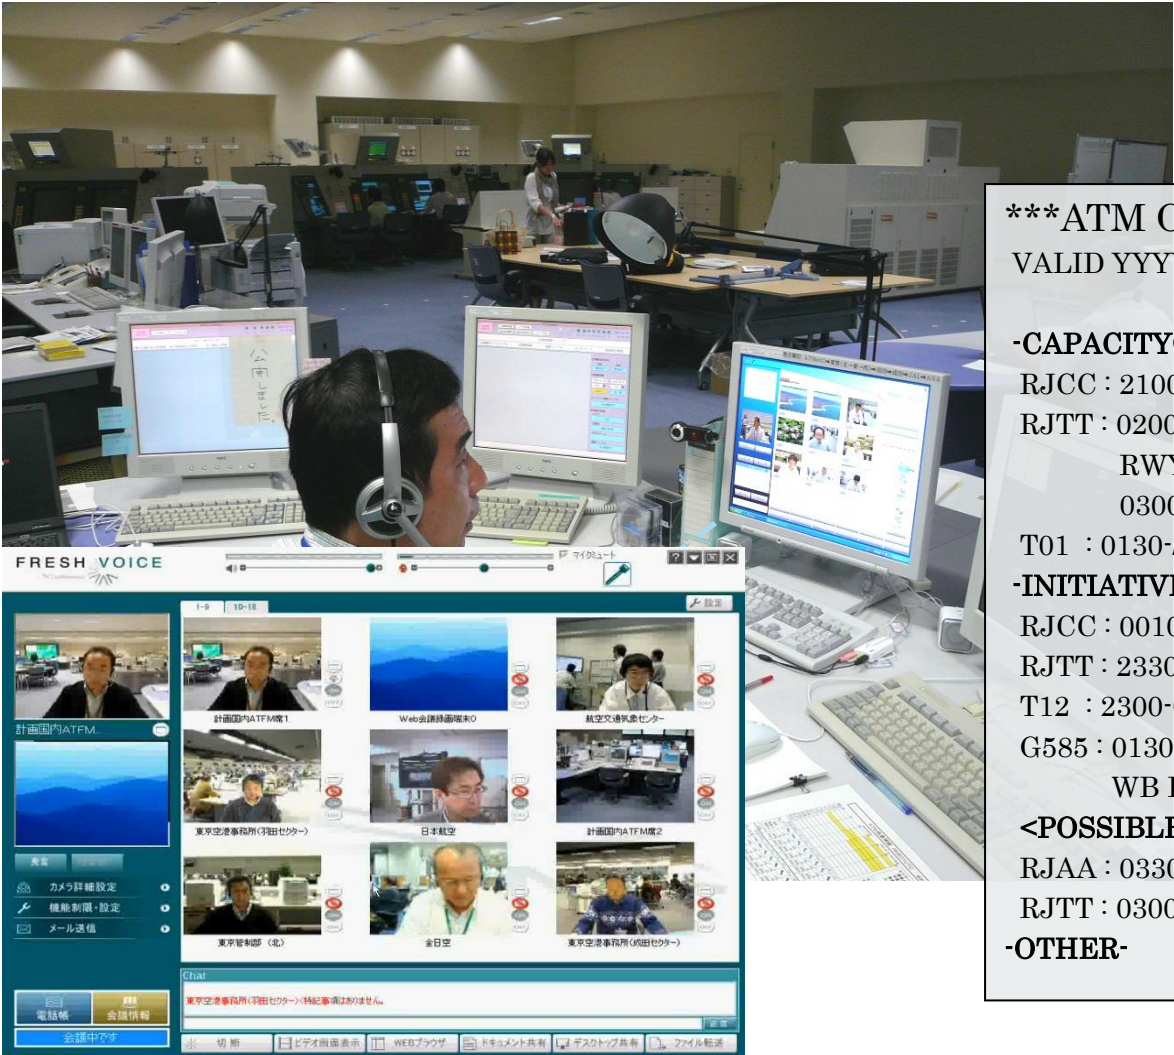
FRESH VOICE

マイクミュート

設定

1-9 10-18

計画国内ATFM..

計画国内ATFM席1

Web会議録画端末0

航空交通気象センター

東京空港事務所(羽田セクター)

日本航空

計画国内ATFM席2

東京管制部(北)

全日空

東京空港事務所(成田セクター)

発言

カメラ詳細設定

機能制限・設定

メール送信

Chat

東京空港事務所(羽田セクター):特記事項はありません。

電話帳

会議情報

会議中です

切断

ビデオ画面表示

WEBブラウザ

ドキュメント共有

デスクトップ共有

ファイル転送

***ATM C

VALID YYY

-CAPACITY

RJCC : 2100

RJTT : 0200

RWY

0300

T01 : 0130-

-INITIATIVE

RJCC : 0010

RJTT : 2330

T12 : 2300-

G585 : 0130

WB

<POSSIBLE

RJAA : 0330

RJTT : 0300

-OTHER-